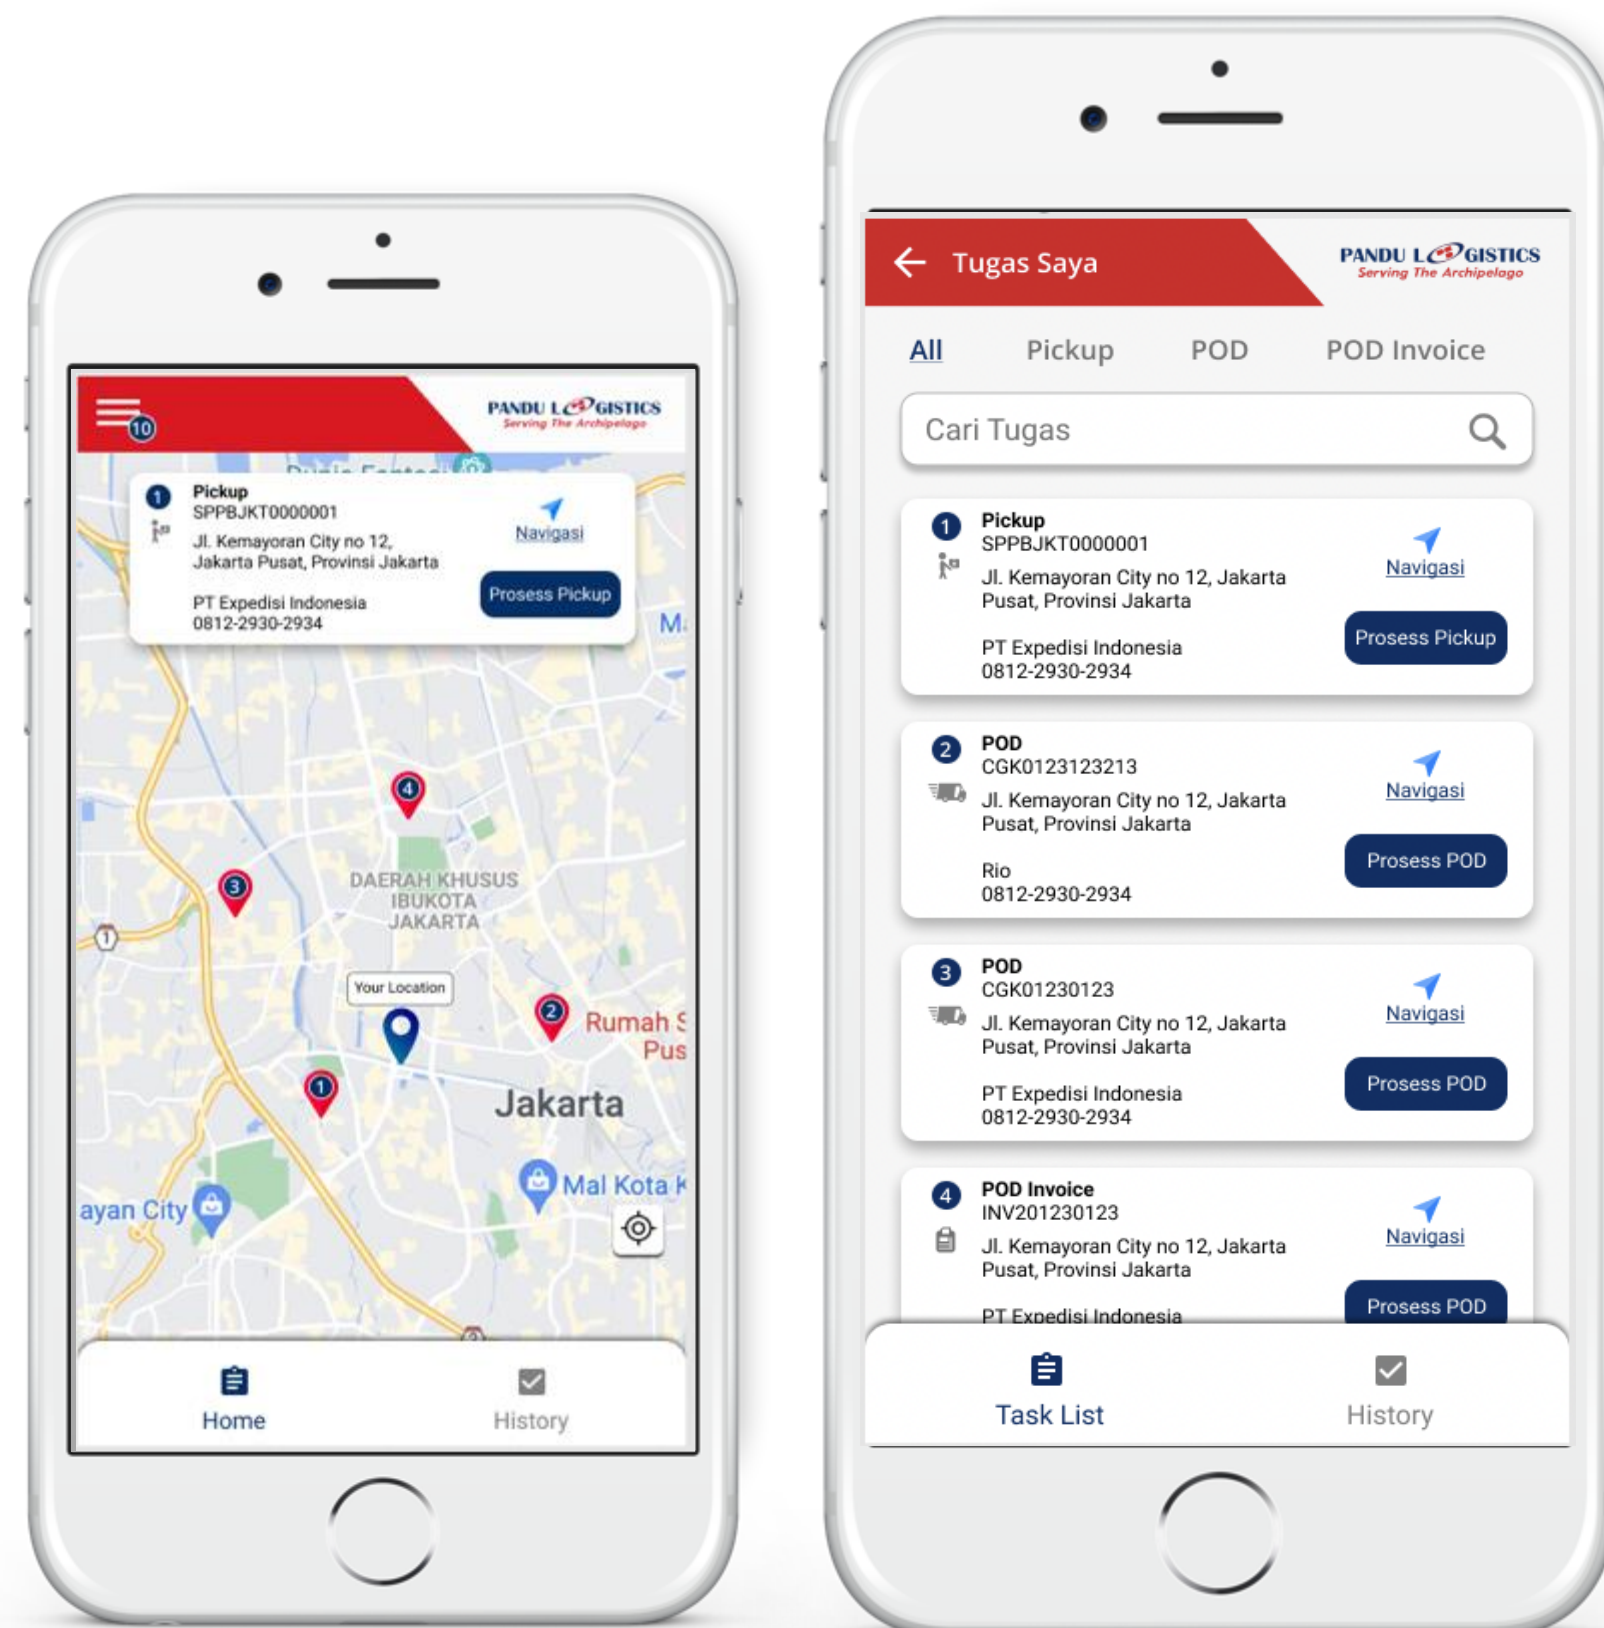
10

PANDU LOGISTICS
Serving The Archipelago

1 Pickup
SPPBJKT0000001
Jl. Kemayoran City no 12, Jakarta Pusat, Provinsi Jakarta
PT Expedisi Indonesia
0812-2930-2934
Navigasi
Prosess Pickup

M

4
3
DAERAH KHUSUS IBUKOTA JAKARTA
1
Your Location
2
Rumah S
Pus
1
Jakarta
Mal Kota K
ayan City

Home
History

Tugas Saya
PANDU LOGISTICS
Serving The Archipelago

All
Pickup
POD
POD Invoice

Cari Tugas

1 Pickup
SPPBJKT0000001
Jl. Kemayoran City no 12, Jakarta Pusat, Provinsi Jakarta
PT Expedisi Indonesia
0812-2930-2934
Navigasi
Prosess Pickup

2 POD
CGK0123123213
Jl. Kemayoran City no 12, Jakarta Pusat, Provinsi Jakarta
Rio
0812-2930-2934
Navigasi
Prosess POD

3 POD
CGK01230123
Jl. Kemayoran City no 12, Jakarta Pusat, Provinsi Jakarta
PT Expedisi Indonesia
0812-2930-2934
Navigasi
Prosess POD

4 POD Invoice
INV201230123
Jl. Kemayoran City no 12, Jakarta Pusat, Provinsi Jakarta
PT Expedisi Indonesia
Navigasi
Prosess POD

Task List
History